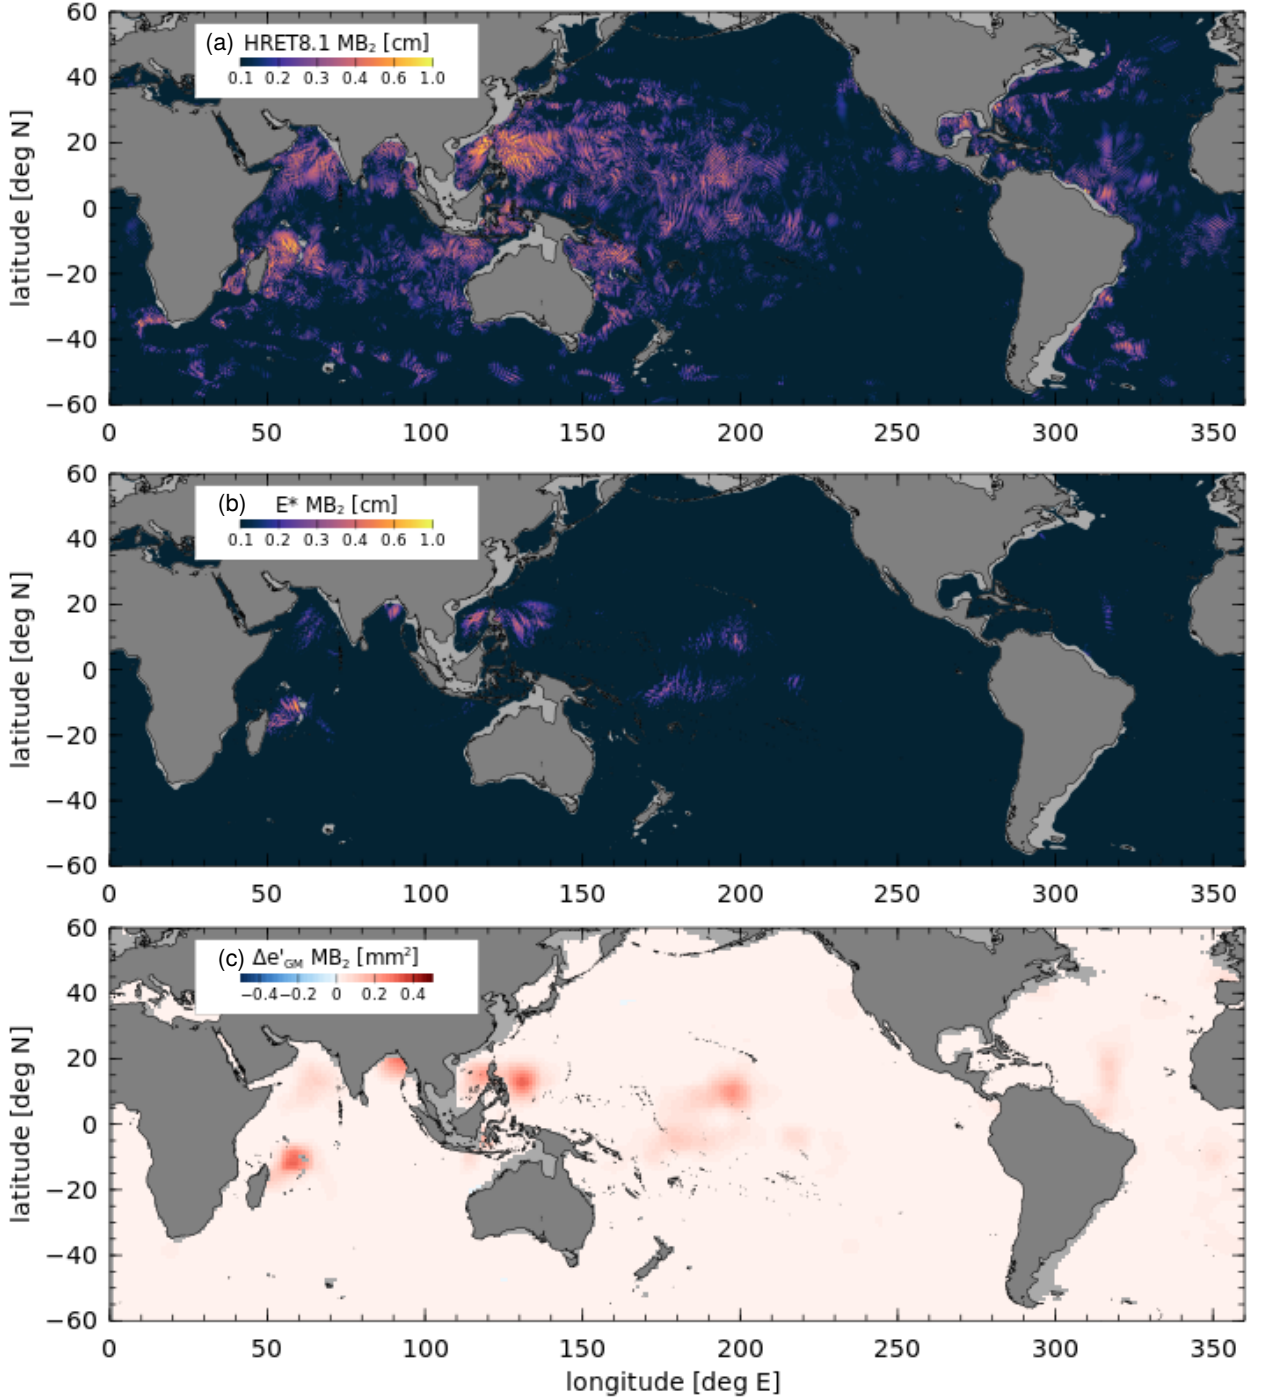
(a) HRET8.1 $MB_2$ [cm]
0.1 0.2 0.3 0.4 0.6 1.0

latitude [deg N]
60
40
20
0
−20
−40
−60
0 50 100 150 200 250 300 350

(b) E* $MB_2$ [cm]
0.1 0.2 0.3 0.4 0.6 1.0

latitude [deg N]
60
40
20
0
−20
−40
−60
0 50 100 150 200 250 300 350

(c) $\Delta e'_{GM}$ $MB_2$ [$mm^2$]
−0.4 −0.2 0 0.2 0.4

latitude [deg N]
60
40
20
0
−20
−40
−60
0 50 100 150 200 250 300 350
longitude [deg E]